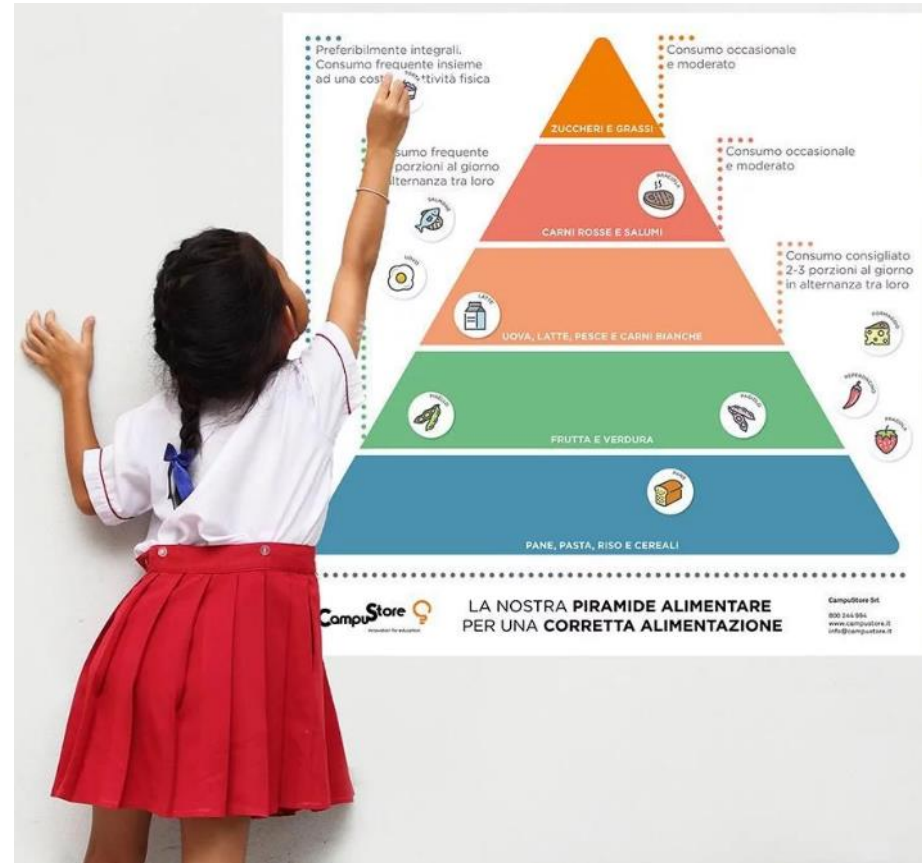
Preferibilmente integrali. Consumo frequente insieme ad una cost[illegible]ttività fisica

Consumo occasionale e moderato

ZUCCHERI E GRASSI

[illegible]sumo frequente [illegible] porzioni al giorno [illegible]lternanza tra loro

Consumo occasionale e moderato

SALMONE

BRACIOLA

CARNI ROSSE E SALUMI

UOVO

Consumo consigliato 2-3 porzioni al giorno in alternanza tra loro

LATTE

UOVA, LATTE, PESCE E CARNI BIANCHE

FORMAGGIO

PEPERONCINO

FAGIOLI

FAGIOLI

FRAGOLA

FRUTTA E VERDURA

PANE

PANE, PASTA, RISO E CEREALI

CampuStore
innovation for education

LA NOSTRA PIRAMIDE ALIMENTARE PER UNA CORRETTA ALIMENTAZIONE

CampuStore Srl
800 244 964
www.campustore.it
info@campustore.it